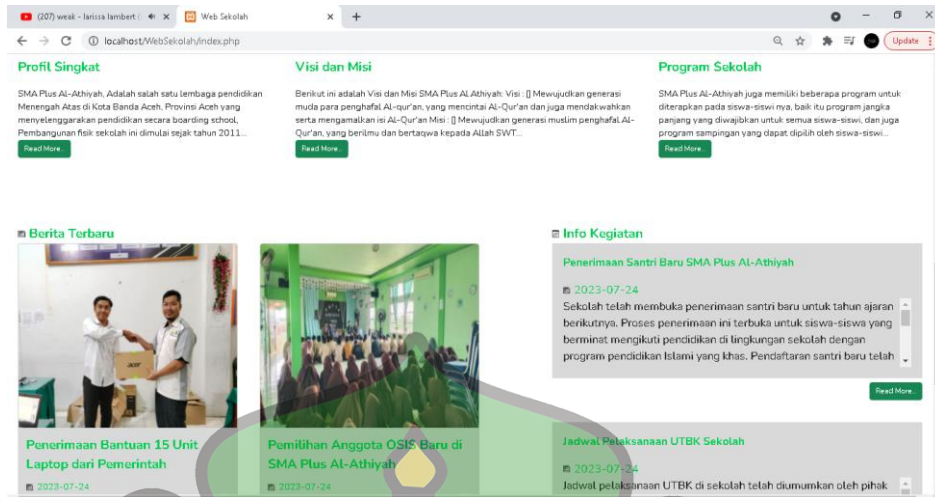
(207) weak - larissa lambert
Web Sekolah
localhost/WebSekolah/index.php
Update

Profil Singkat

SMA Plus Al-Athiyah, Adalah salah satu lembaga pendidikan Menengah Atas di Kota Banda Aceh, Provinsi Aceh yang menyelenggarakan pendidikan secara boarding school, Pembangunan fisik sekolah ini dimulai sejak tahun 2011...

Read More..

Visi dan Misi

Berikut ini adalah Visi dan Misi SMA Plus AL Athiyah: Visi : [] Mewujudkan generasi muda para penghafal Al-qur'an, yang mencintai Al-Qur'an dan juga mendakwahkan serta mengamalkan isi Al-Qur'an Misi : [] Mewujudkan generasi muslim penghafal Al-Qur'an, yang berilmu dan bertaqwa kepada Allah SWT...

Read More..

Program Sekolah

SMA Plus Al-Athiyah juga memiliki beberapa program untuk diterapkan pada siswa-siswi nya, baik itu program jangka panjang yang diwajibkan untuk semua siswa-siswi, dan juga program sampingan yang dapat dipilih oleh siswa-siswi...

Read More..

Berita Terbaru

Penerimaan Bantuan 15 Unit Laptop dari Pemerintah

2023-07-24

Pemilihan Anggota OSIS Baru di SMA Plus Al-Athiyah

2023-07-24

Info Kegiatan

Penerimaan Santri Baru SMA Plus Al-Athiyah

2023-07-24

Sekolah telah membuka penerimaan santri baru untuk tahun ajaran berikutnya. Proses penerimaan ini terbuka untuk siswa-siswa yang berminat mengikuti pendidikan di lingkungan sekolah dengan program pendidikan Islami yang khas. Pendaftaran santri baru telah

Read More..

Jadwal Pelaksanaan UTBK Sekolah

2023-07-24

Jadwal pelaksanaan UTBK di sekolah telah diumumkan oleh pihak